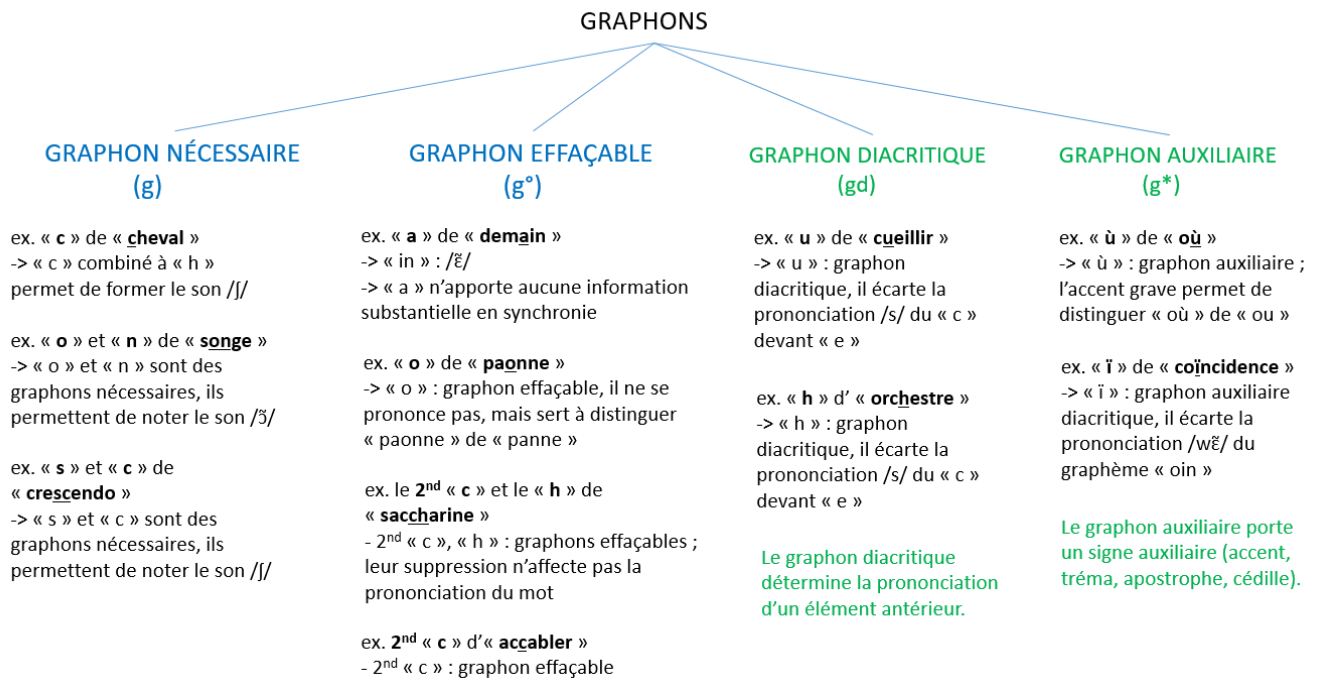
GRAPHONS

GRAPHON NÉCESSAIRE
(g)

ex. « **c** » de « **cheval** »
-> « c » combiné à « h » permet de former le son /ʃ/

ex. « **o** » et « **n** » de « **songe** »
-> « o » et « n » sont des graphons nécessaires, ils permettent de noter le son /ɔ̃/

ex. « **s** » et « **c** » de « **crescendo** »
-> « s » et « c » sont des graphons nécessaires, ils permettent de noter le son /ʃ/

GRAPHON EFFAÇABLE
(g°)

ex. « **a** » de « **demain** »
-> « in » : /ɛ̃/
-> « a » n'apporte aucune information substantielle en synchronie

ex. « **o** » de « **paonne** »
-> « o » : graphon effaçable, il ne se prononce pas, mais sert à distinguer « paonne » de « panne »

ex. le **2nd** « **c** » et le « **h** » de « **saccharine** »
- 2nd « c », « h » : graphons effaçables ; leur suppression n'affecte pas la prononciation du mot

ex. **2nd** « **c** » d'« **accabler** »
- 2nd « c » : graphon effaçable

GRAPHON DIACRITIQUE
(gd)

ex. « **u** » de « **cueillir** »
-> « u » : graphon diacritique, il écarte la prononciation /s/ du « c » devant « e »

ex. « **h** » d' « **orchestre** »
-> « h » : graphon diacritique, il écarte la prononciation /s/ du « c » devant « e »

Le graphon diacritique détermine la prononciation d'un élément antérieur.

GRAPHON AUXILIAIRE
(g*)

ex. « **ù** » de « **où** »
-> « ù » : graphon auxiliaire ; l'accent grave permet de distinguer « où » de « ou »

ex. « **ï** » de « **coïncidence** »
-> « ï » : graphon auxiliaire diacritique, il écarte la prononciation /wɛ̃/ du graphème « oin »

Le graphon auxiliaire porte un signe auxiliaire (accent, tréma, apostrophe, cédille).